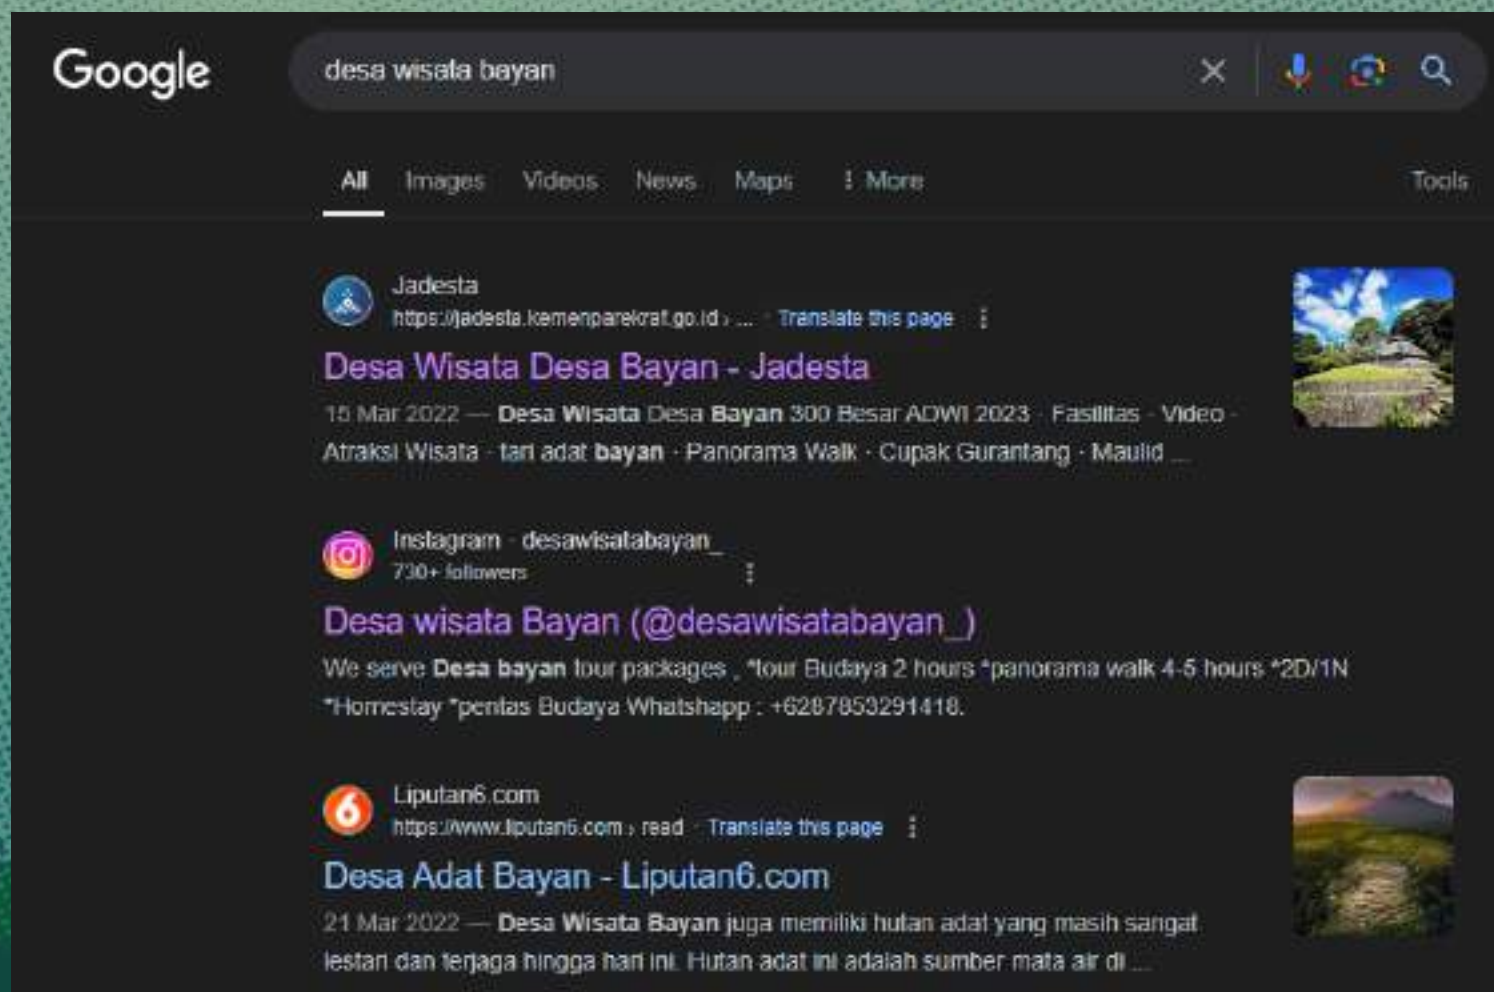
Google

desa wisata bayan

All Images Videos News Maps ⋮ More Tools

Jadesta
https://jadesta.kemenparekraf.go.id › ... · Translate this page

Desa Wisata Desa Bayan - Jadesta

15 Mar 2022 — Desa Wisata Desa Bayan 300 Besar ADWI 2023 · Fasilitas · Video · Atraksi Wisata · tari adat bayan · Panorama Walk · Cupak Gurantang · Maulid ...

Instagram · desawisatabayan_
730+ followers

Desa wisata Bayan (@desawisatabayan_)

We serve Desa bayan tour packages , *tour Budaya 2 hours *panorama walk 4-5 hours *2D/1N *Homestay *pentas Budaya Whatshapp : +6287853291418.

Liputan6.com
https://www.liputan6.com › read · Translate this page

Desa Adat Bayan - Liputan6.com

21 Mar 2022 — Desa Wisata Bayan juga memiliki hutan adat yang masih sangat lestari dan terjaga hingga hari ini. Hutan adat ini adalah sumber mata air di ...